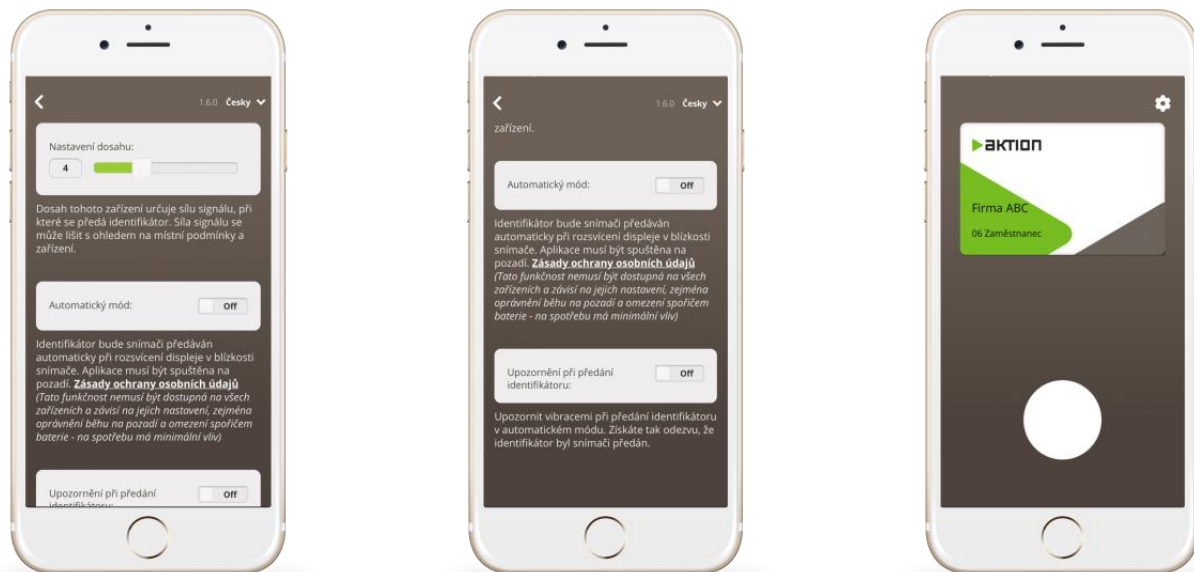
1.6.0 Česky

Nastavení dosahu:

4

Dosah tohoto zařízení určuje sílu signálu, při které se předá identifikátor. Síla signálu se může lišit s ohledem na místní podmínky a zařízení.

Automatický mód:

Off

Identifikátor bude snímači předáván automaticky při rozsvícení displeje v blízkosti snímače. Aplikace musí být spuštěna na pozadí. **Zásady ochrany osobních údajů**
*(Tato funkčnost nemusí být dostupná na všech zařízeních a závisí na jejich nastavení, zejména oprávnění běhu na pozadí a omezení spořičem baterie - na spotřebu má minimální vliv)*

Upozornění při předání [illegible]

Off

1.6.0 Česky

zařízení.

Automatický mód:

Off

Identifikátor bude snímači předáván automaticky při rozsvícení displeje v blízkosti snímače. Aplikace musí být spuštěna na pozadí. **Zásady ochrany osobních údajů**
*(Tato funkčnost nemusí být dostupná na všech zařízeních a závisí na jejich nastavení, zejména oprávnění běhu na pozadí a omezení spořičem baterie - na spotřebu má minimální vliv)*

Upozornění při předání identifikátoru:

Off

Upozornit vibracemi při předání identifikátoru v automatickém módu. Získáte tak odezvu, že identifikátor byl snímači předán.

aktion

Firma ABC

06 Zaměstnanec